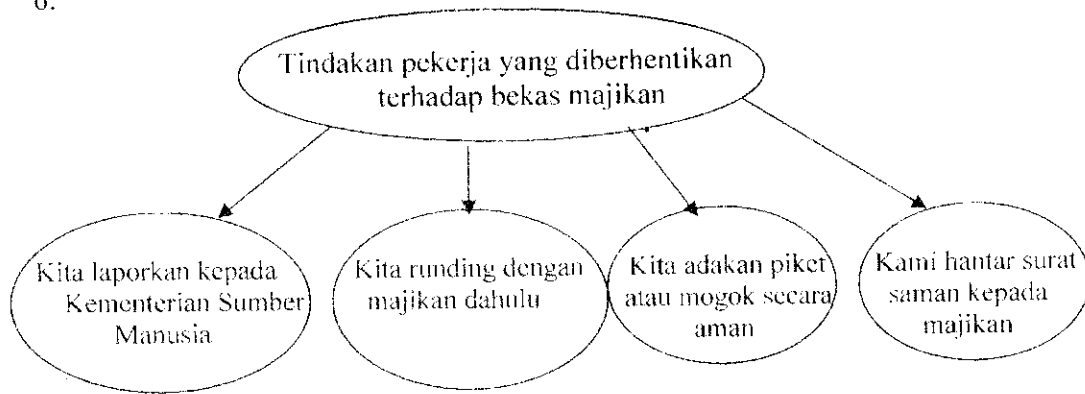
6.

Tindakan pekerja yang diberhentikan terhadap bekas majikan

Kita laporkan kepada Kementerian Sumber Manusia

Kita runding dengan majikan dahulu

Kita adakan piket atau mogok secara aman

Kami hantar surat saman kepada majikan